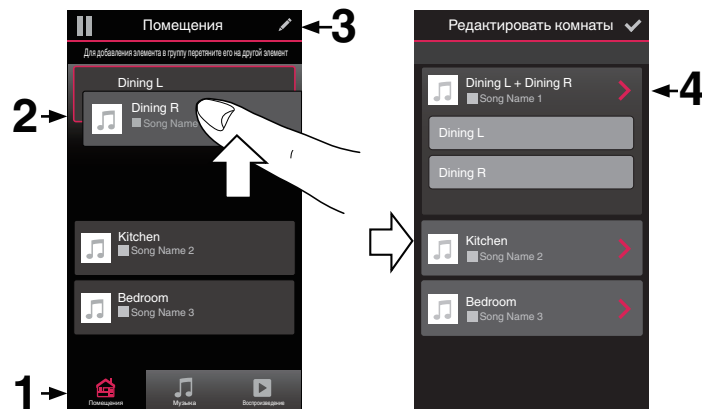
Помещения

3

Для добавления элемента в группу перетяните его на другой элемент

Dining L

2

Dining R
Song Name

Kitchen
Song Name 2

Bedroom
Song Name 3

1

Помещения

Музыка

Воспроизведение

Редактировать комнаты

Dining L + Dining R
Song Name 1

4

Dining L

Dining R

Kitchen
Song Name 2

Bedroom
Song Name 3